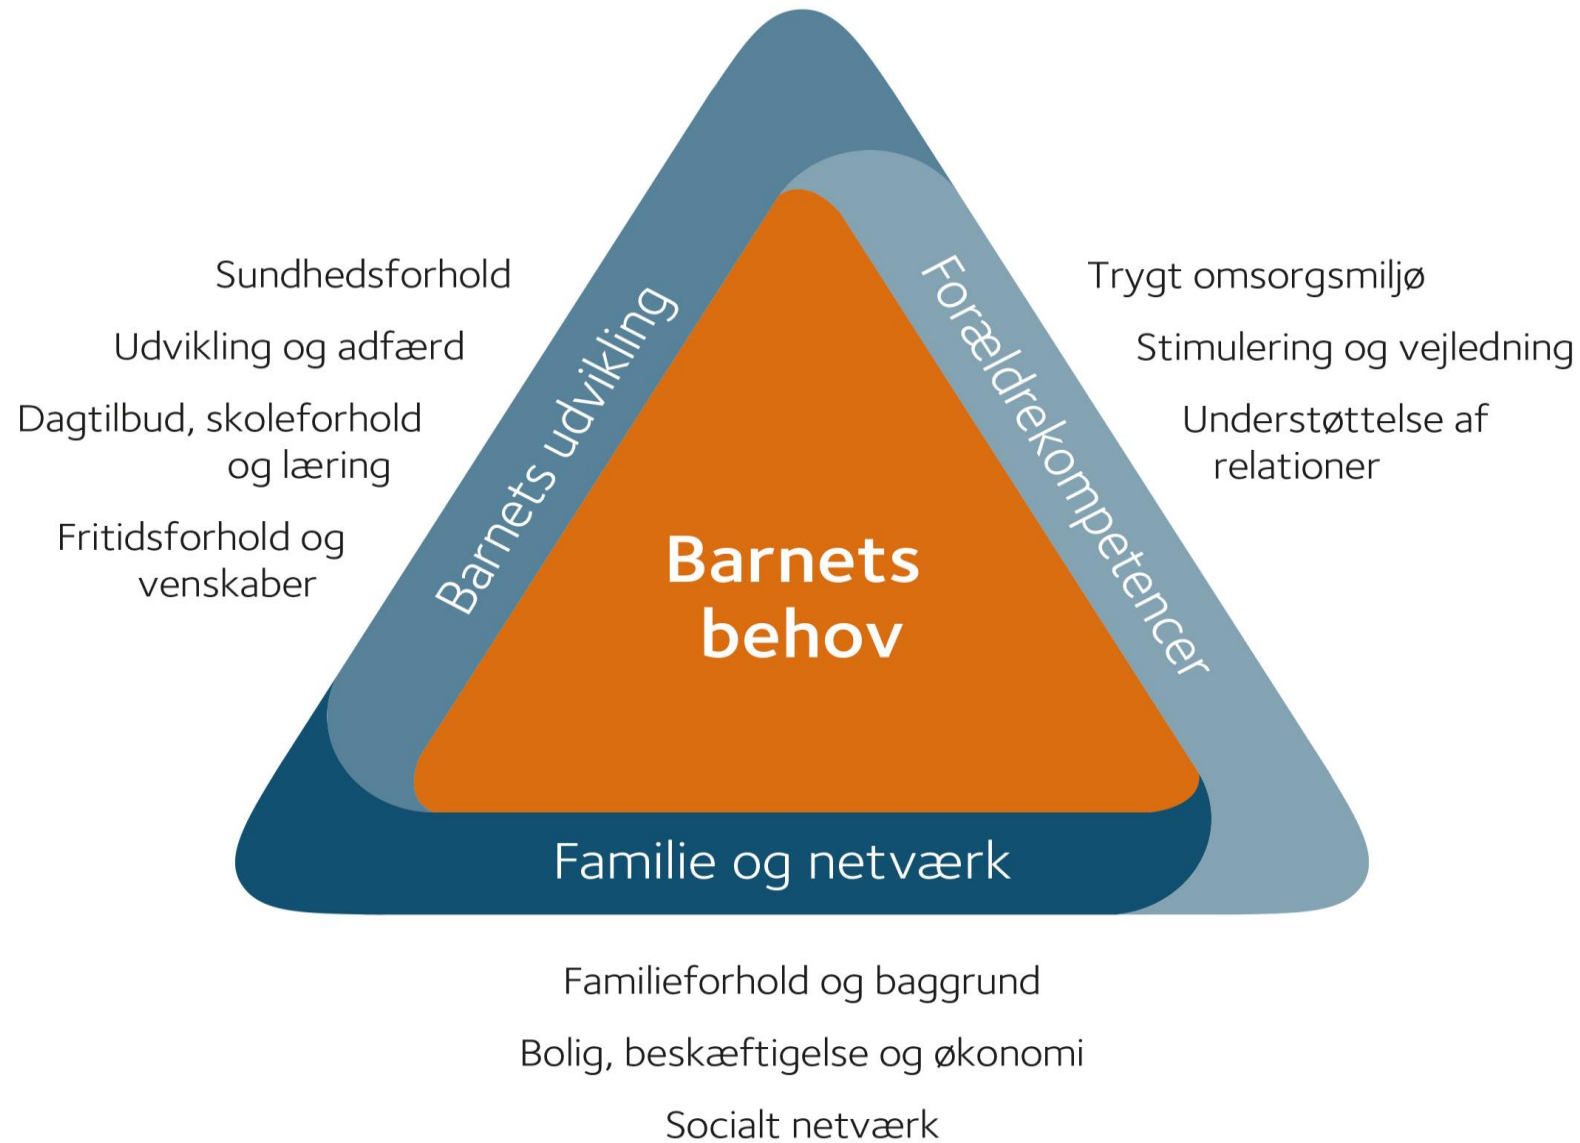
Sundhedsforhold

Udvikling og adfærd

Dagtilbud, skoleforhold og læring

Fritidsforhold og venskaber

Barnets udvikling

Forældrekompetencer

Trygt omsorgsmiljø

Stimulering og vejledning

Understøttelse af relationer

Barnets behov

Familie og netværk

Familieforhold og baggrund

Bolig, beskæftigelse og økonomi

Socialt netværk